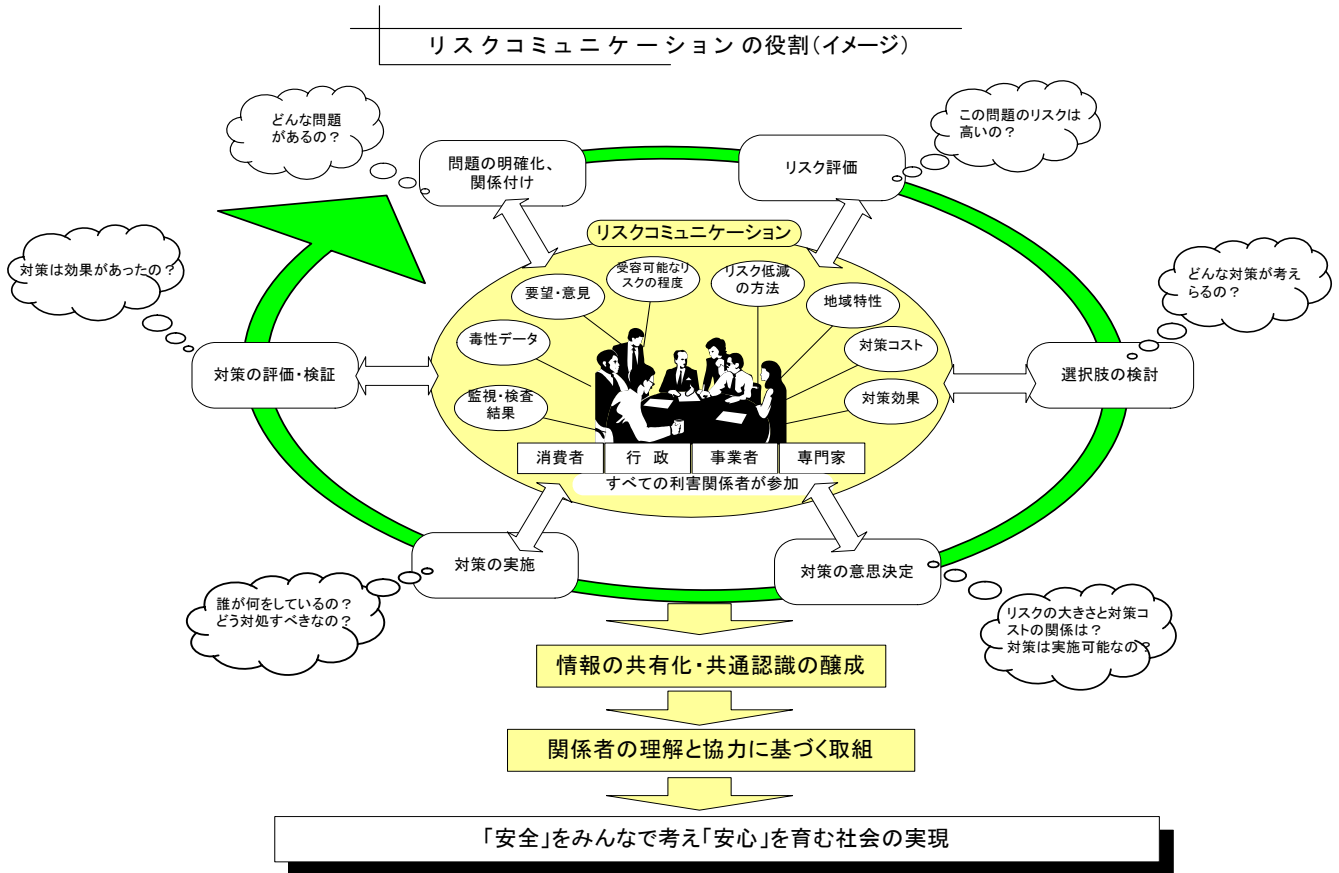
リスクコミュニケーション の役割（イメージ）

どんな問題があるの？

問題の明確化、関係付け

リスク評価

この問題のリスクは高いの？

対策は効果があったの？

リスクコミュニケーション

受容可能なリスクの程度

リスク低減の方法

要望・意見

地域特性

どんな対策が考えらるの？

毒性データ

対策コスト

対策の評価・検証

選択肢の検討

監視・検査結果

対策効果

| 消費者 | 行　政 | 事業者 | 専門家 |
|---|---|---|---|

すべての利害関係者が参加

対策の実施

対策の意思決定

誰が何をしているの？どう対処すべきなの？

リスクの大きさと対策コストの関係は？対策は実施可能なの？

情報の共有化・共通認識の醸成

関係者の理解と協力に基づく取組

「安全」をみんなで考え「安心」を育む社会の実現